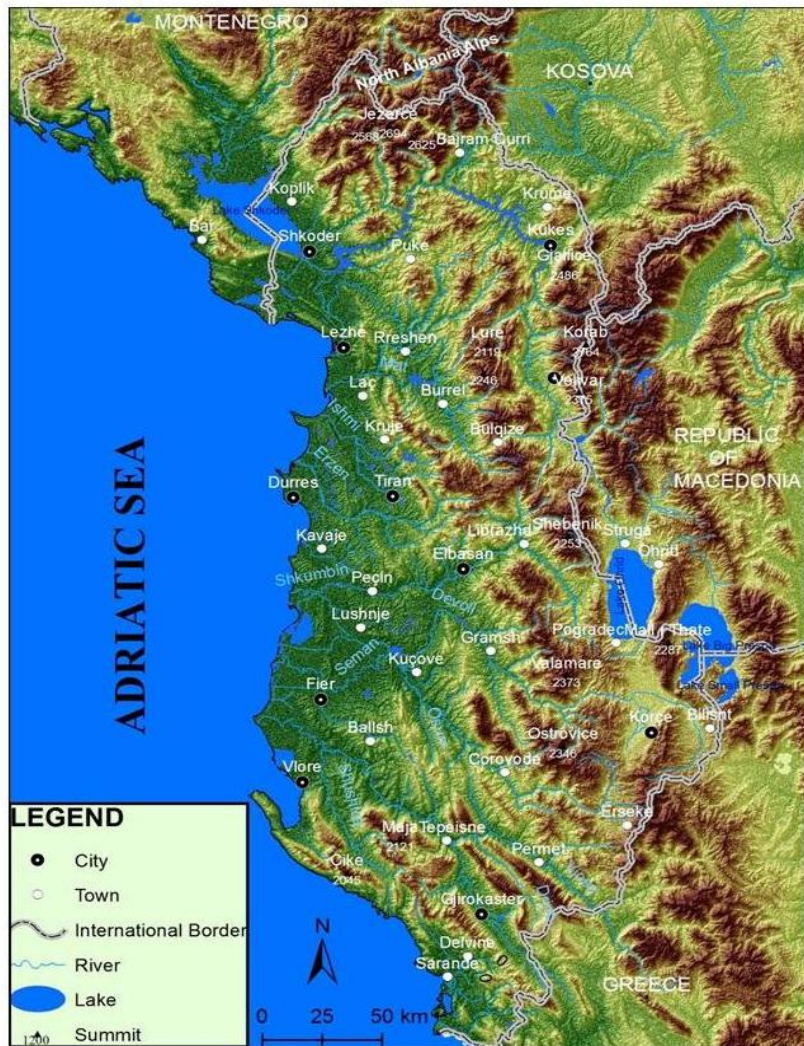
MONTENEGRO
North Albania Alps
KOSOVA
Jezerce
2588 2692 2625
Bajram Curri
Koplik
Lake Shkoder
Krume
Bar
Shkoder
Kukes
Puke
Gjallice
2486
Lezhe
Rreshen
Lure
2119
Korab
2764
Mat
2246
Lac
Burrel
Peshkopi
Vejvar
2316
Ishmi
Kruje
Bulqize
REPUBLIC OF MACEDONIA
ADRIATIC SEA
Erzen
Durres
Tiran
Librazhd
Shebenik
2253
Kavaje
Struga
Ohrid
Elbasan
Shkumbin
Pecin
Devoll
Lushnje
Gramsh
Pogradec
Mali i Thate
2287
Valamare
2373
Seman
Kuçove
Fier
Osum
Ballsh
Ostrovice
2346
Korçe
Bilisht
Lake Great Prespa
Vlore
Corovode
Shushica
Erseke
LEGEND
Maja Tepelene
2121
City
Permet
Town
Cike
2045
International Border
Gjirokaster
River
N
Delvine
Lake
Sarande
GREECE
1200
Summit
0
25
50 km